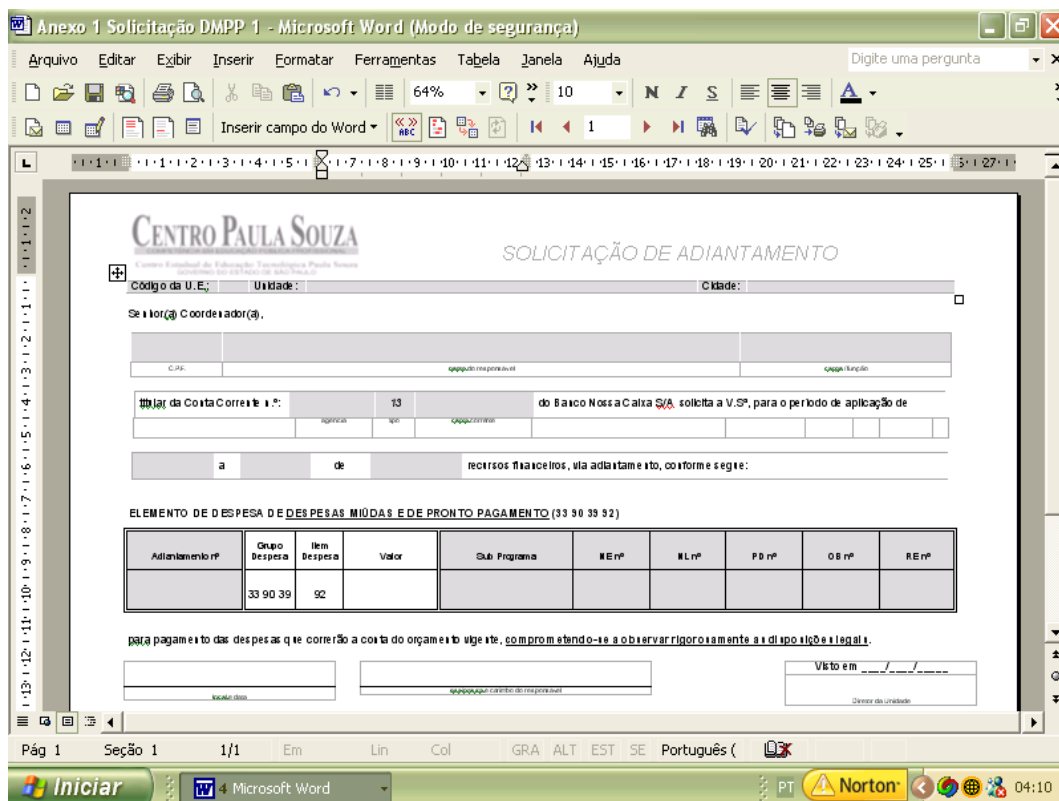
Anexo 1 Solicitação DMPP 1 - Microsoft Word (Modo de segurança)

Arquivo Editar Exibir Inserir Formatar Ferramentas Tabela Janela Ajuda

Digite uma pergunta

64% 10 N I S A

Inserir campo do Word 1

CENTRO PAULA SOUZA

Centro Estadual de Educação Tecnológica Paula Souza
GOVERNO DO ESTADO DE SÃO PAULO

SOLICITAÇÃO DE ADIANTAMENTO

Código da U.E.: Unidade: Cidade:

Senhor(a) Coordenador(a),

C.P.F. cargo do responsável cargo/função

titular da Conta Corrente n.º: 13 do Banco Nossa Caixa S/A, solicita a V.Sª, para o período de aplicação de

agência tipo conta corrente

a de recursos financeiros, via adiantamento, conforme segue:

ELEMENTO DE DESPESA DE DESPESAS MIÚDAS E DE PRONTO PAGAMENTO (33 90 39 92)

| Adiantamento nº | Grupo Despesa | Item Despesa | Valor | Sub Programa | NE nº | NL nº | PD nº | OB nº | RE nº |
|---|---|---|---|---|---|---|---|---|---|
| | 33 90 39 | 92 | | | | | | | |

para pagamento das despesas que correrão a conta do orçamento vigente, comprometendo-se a observar rigorosamente as disposições legais.

Visto em ___/___/____

local e data

assinatura e carimbo do responsável

Diretor da Unidade

Pág 1 Seção 1 1/1 Em Lin Col GRA ALT EST SE Português (

Iniciar 4 Microsoft Word PT Norton 04:10